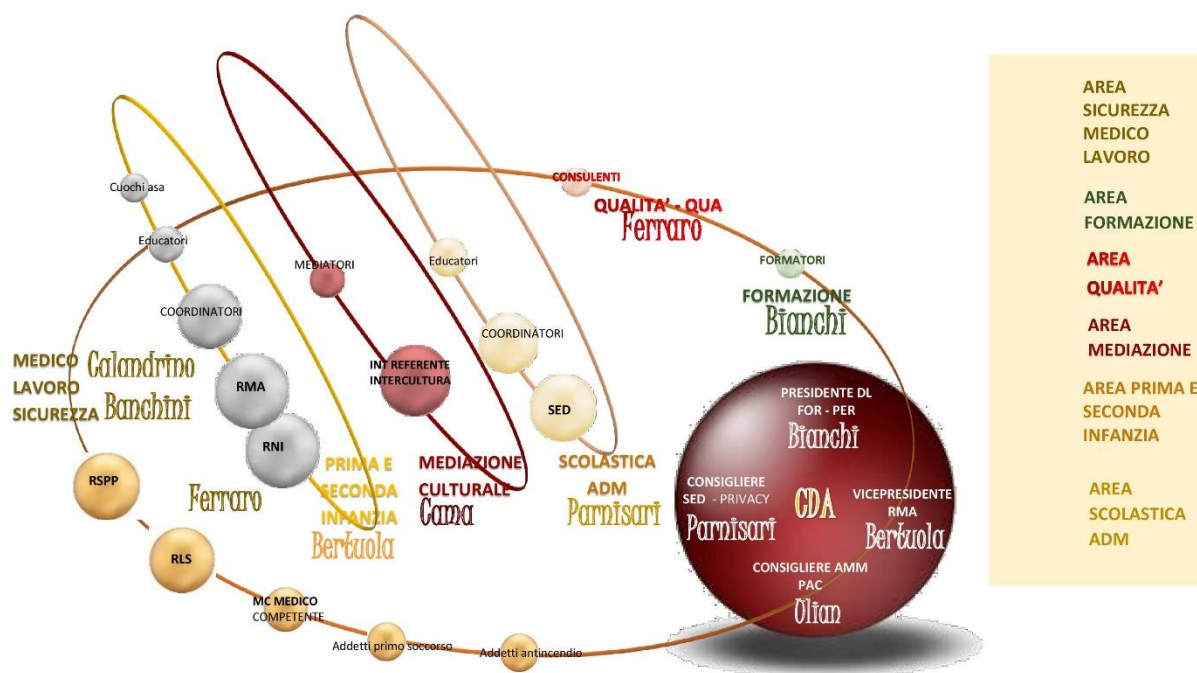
Cuochi asa

Educatori

COORDINATORI

RMA

RNI

MEDICO LAVORO SICUREZZA

Calandrino

Banchini

Ferraro

RSPP

RLS

MC MEDICO COMPETENTE

Addetti primo soccorso

Addetti antincendio

MEDIATORI

INT REFERENTE INTERCULTURA

PRIMA E SECONDA INFANZIA

Bertuola

MEDIAZIONE CULTURALE

Cama

Educatori

COORDINATORI

SED

SCOLASTICA ADM

Parnisari

CONSULENTI

QUALITA' - QUA

Ferraro

FORMATORI

FORMAZIONE

Bianchi

PRESIDENTE DL FOR - PER

Bianchi

CONSIGLIERE SED - PRIVACY

Parnisari

CDA

VICEPRESIDENTE RMA

Bertuola

CONSIGLIERE AMM PAC

Olian

AREA SICUREZZA MEDICO LAVORO

AREA FORMAZIONE

AREA QUALITA'

AREA MEDIAZIONE

AREA PRIMA E SECONDA INFANZIA

AREA SCOLASTICA ADM